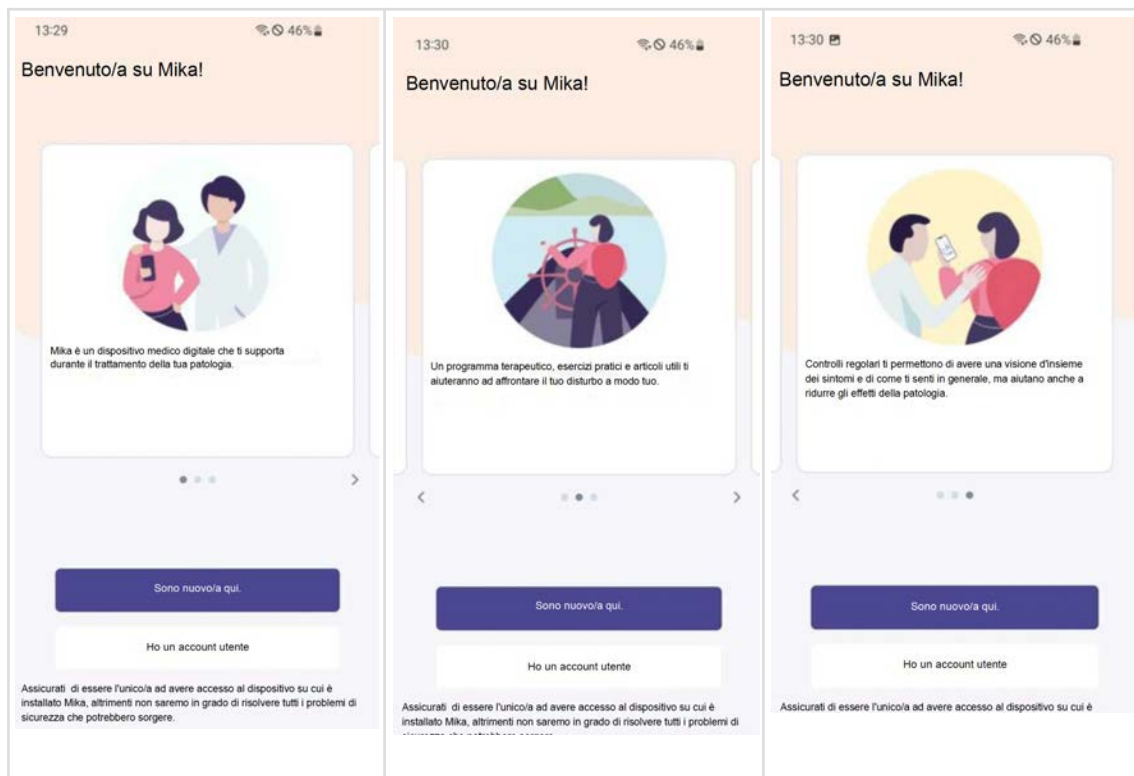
13:29

46%

Benvenuto/a su Mika!

Mika è un dispositivo medico digitale che ti supporta durante il trattamento della tua patologia.

>

Sono nuovo/a qui.

Ho un account utente

Assicurati di essere l'unico/a ad avere accesso al dispositivo su cui è installato Mika, altrimenti non saremo in grado di risolvere tutti i problemi di sicurezza che potrebbero sorgere.

13:30

46%

Benvenuto/a su Mika!

Un programma terapeutico, esercizi pratici e articoli utili ti aiuteranno ad affrontare il tuo disturbo a modo tuo.

<

>

Sono nuovo/a qui.

Ho un account utente

Assicurati di essere l'unico/a ad avere accesso al dispositivo su cui è installato Mika, altrimenti non saremo in grado di risolvere tutti i problemi di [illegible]

13:30

46%

Benvenuto/a su Mika!

Controlli regolari ti permettono di avere una visione d'insieme dei sintomi e di come ti senti in generale, ma aiutano anche a ridurre gli effetti della patologia.

<

Sono nuovo/a qui.

Ho un account utente

Assicurati di essere l'unico/a ad avere accesso al dispositivo su cui è